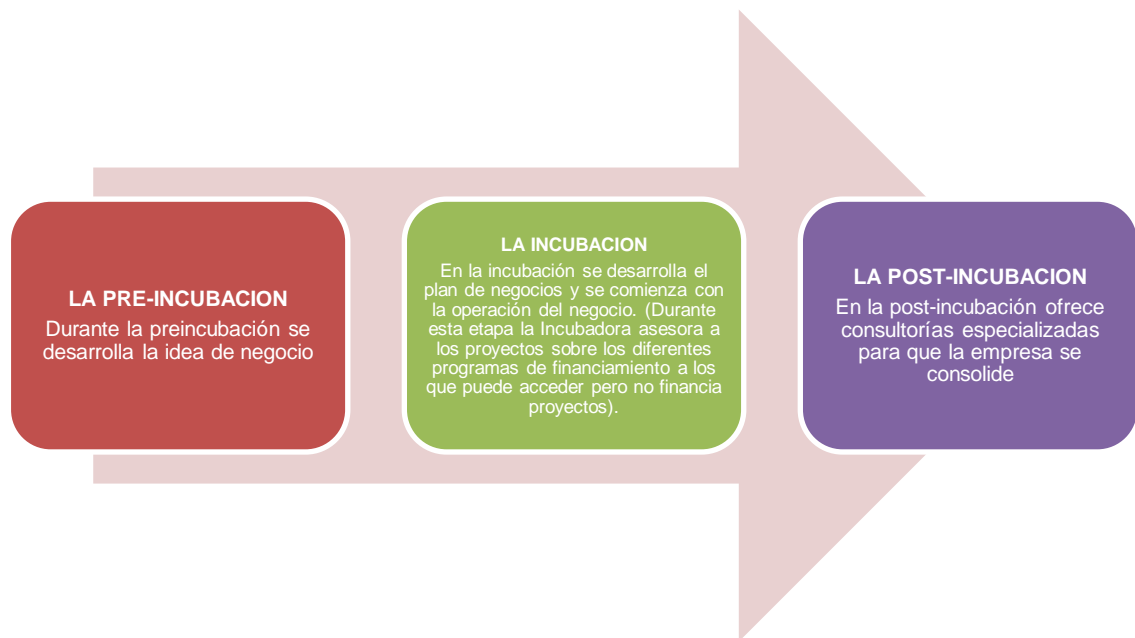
LA PRE-INCUBACION
Durante la preincubación se desarrolla la idea de negocio

LA INCUBACION
En la incubación se desarrolla el plan de negocios y se comienza con la operación del negocio. (Durante esta etapa la Incubadora asesora a los proyectos sobre los diferentes programas de financiamiento a los que puede acceder pero no financia proyectos).

LA POST-INCUBACION
En la post-incubación ofrece consultorías especializadas para que la empresa se consolide